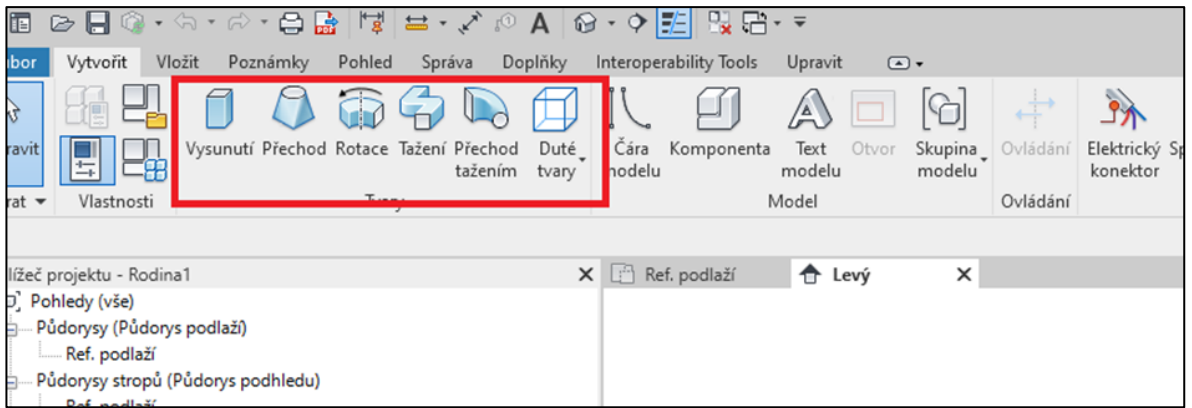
PDF A

ubor Vytvořit Vložit Poznámky Pohled Správa Doplňky Interoperability Tools Upravit

ravit

rat ▾ Vlastnosti

Vysunutí Přechod Rotace Tažení Přechod tažením Duté tvary

Tvary

Čára modelu Komponenta Text modelu Otvor Skupina modelu

Model

Ovládání

Ovládání

Elektrický konektor Sp

lížeč projektu - Rodina1 ✕

Pohledy (vše)

Půdorysy (Půdorys podlaží)

Ref. podlaží

Půdorysy stropů (Půdorys podhledu)

Ref. podlaží

Ref. podlaží Levý ✕